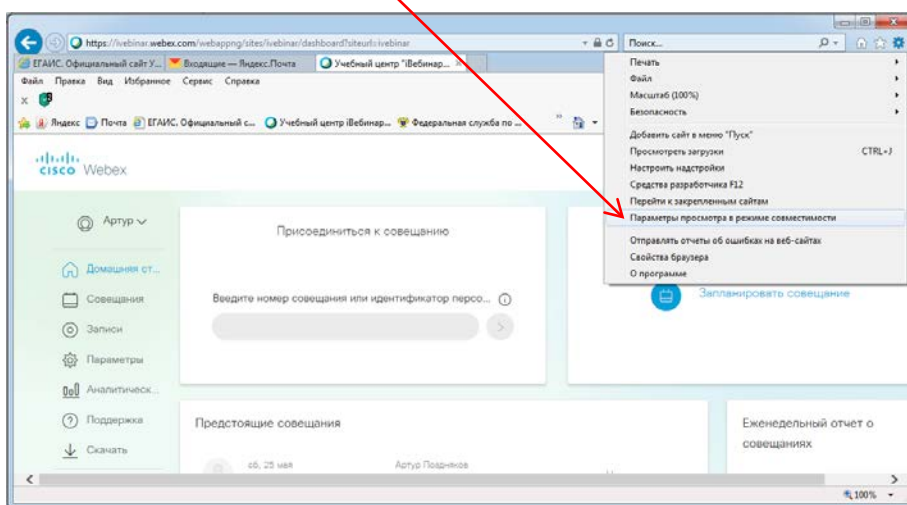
https://ivebinar.webex.com/webappng/sites/ivebinar/dashboard?siteurl=ivebinar

Поиск...

ЕГАИС. Официальный сайт У... Входящие — Яндекс.Почта Учебный центр "iВебинар... ×

Файл Правка Вид Избранное Сервис Справка

Яндекс Почта ЕГАИС. Официальный с... Учебный центр iВебинар... Федеральная служба по ...

Печать
Файл
Масштаб (100%)
Безопасность
Добавить сайт в меню "Пуск"
Просмотреть загрузки CTRL+J
Настроить надстройки
Средства разработчика F12
Перейти к закрепленным сайтам
Параметры просмотра в режиме совместимости
Отправлять отчеты об ошибках на веб-сайтах
Свойства браузера
О программе

cisco Webex

Артур

Домашняя ст...
Совещания
Записи
Параметры
Аналитическ...
Поддержка
Скачать

Присоединиться к совещанию

Введите номер совещания или идентификатор персо...

Запланировать совещание

Предстоящие совещания

сб, 25 мая Артур Позднеков

Еженедельный отчет о совещаниях

100%